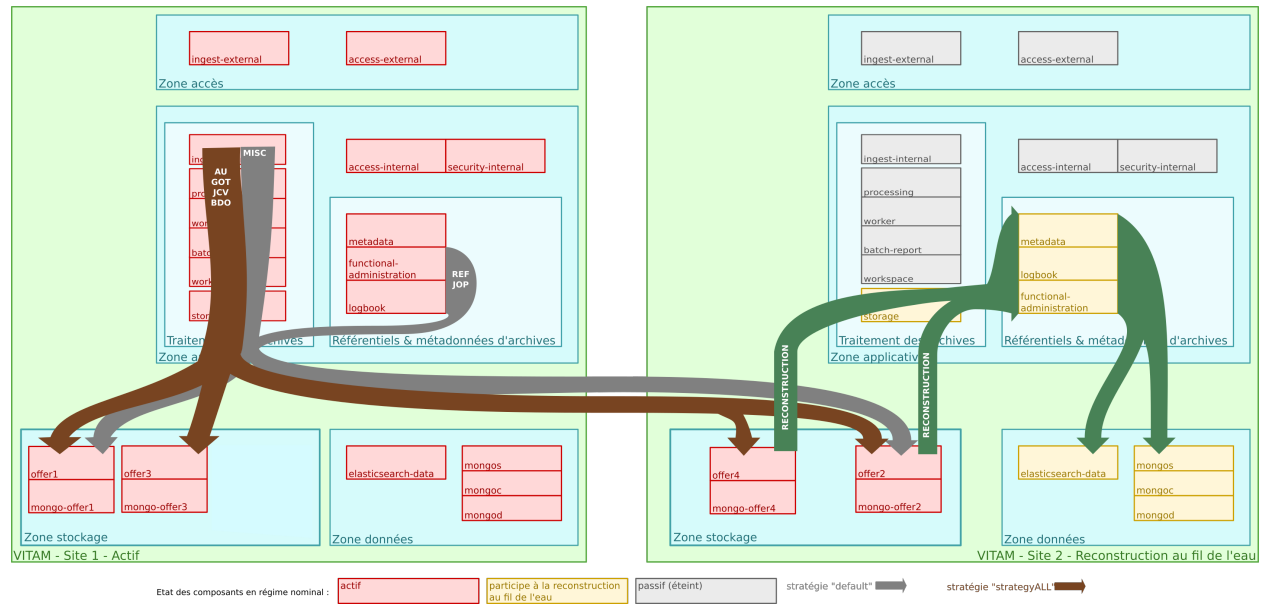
ingest-external
access-external
Zone accès

ing
MISC
AU
GOT
JCV
BDO
pro
wor
batc
work
stor
access-internal
security-internal
metadata
functional-administration
logbook
REF
JOP
Traitem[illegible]chives
Référentiels & métadonnées d'archives
Zone a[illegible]

offer1
mongo-offer1
offer3
mongo-offer3
Zone stockage
elasticsearch-data
mongos
mongoc
mongod
Zone données
VITAM - Site 1 - Actif

ingest-external
access-external
Zone accès
ingest-internal
processing
worker
batch-report
workspace
storage
access-internal
security-internal
metadata
logbook
functional-administration
Traitement des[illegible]chives
Référentiels & métad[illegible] d'archives
Zone applicativ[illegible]
RECONSTRUCTION
RECONSTRUCTION
offer4
mongo-offer4
offer2
mongo-offer2
Zone stockage
elasticsearch-data
mongos
mongoc
mongod
Zone données
VITAM - Site 2 - Reconstruction au fil de l'eau

Etat des composants en régime nominal :
actif
participe à la reconstruction au fil de l'eau
passif (éteint)
stratégie "default"
stratégie "strategyALL"